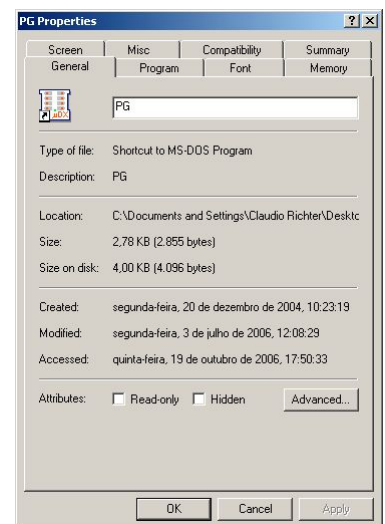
PG Properties

?
X

Screen
Misc
Compatibility
Summary
General
Program
Font
Memory

PG

Type of file: Shortcut to MS-DOS Program

Description: PG

Location: C:\Documents and Settings\Claudio Richter\Deskto

Size: 2,78 KB (2.855 bytes)

Size on disk: 4,00 KB (4.096 bytes)

Created: segunda-feira, 20 de dezembro de 2004, 10:23:19

Modified: segunda-feira, 3 de julho de 2006, 12:08:29

Accessed: quinta-feira, 19 de outubro de 2006, 17:50:33

Attributes: Read-only Hidden Advanced...

OK Cancel Apply